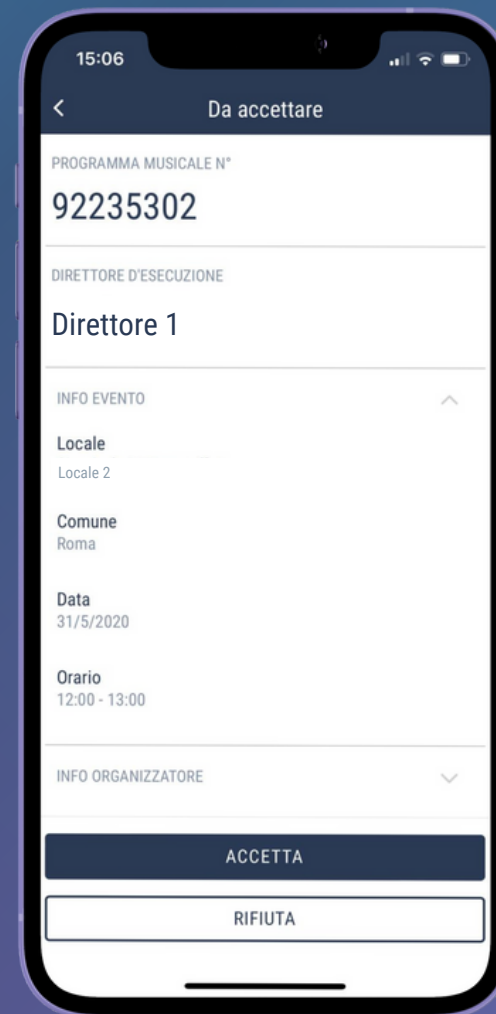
15:06

Da accettare

PROGRAMMA MUSICALE N°

92235302

DIRETTORE D'ESECUZIONE

Direttore 1

INFO EVENTO

Locale
Locale 2

Comune
Roma

Data
31/5/2020

Orario
12:00 - 13:00

INFO ORGANIZZATORE

ACCETTA

RIFIUTA